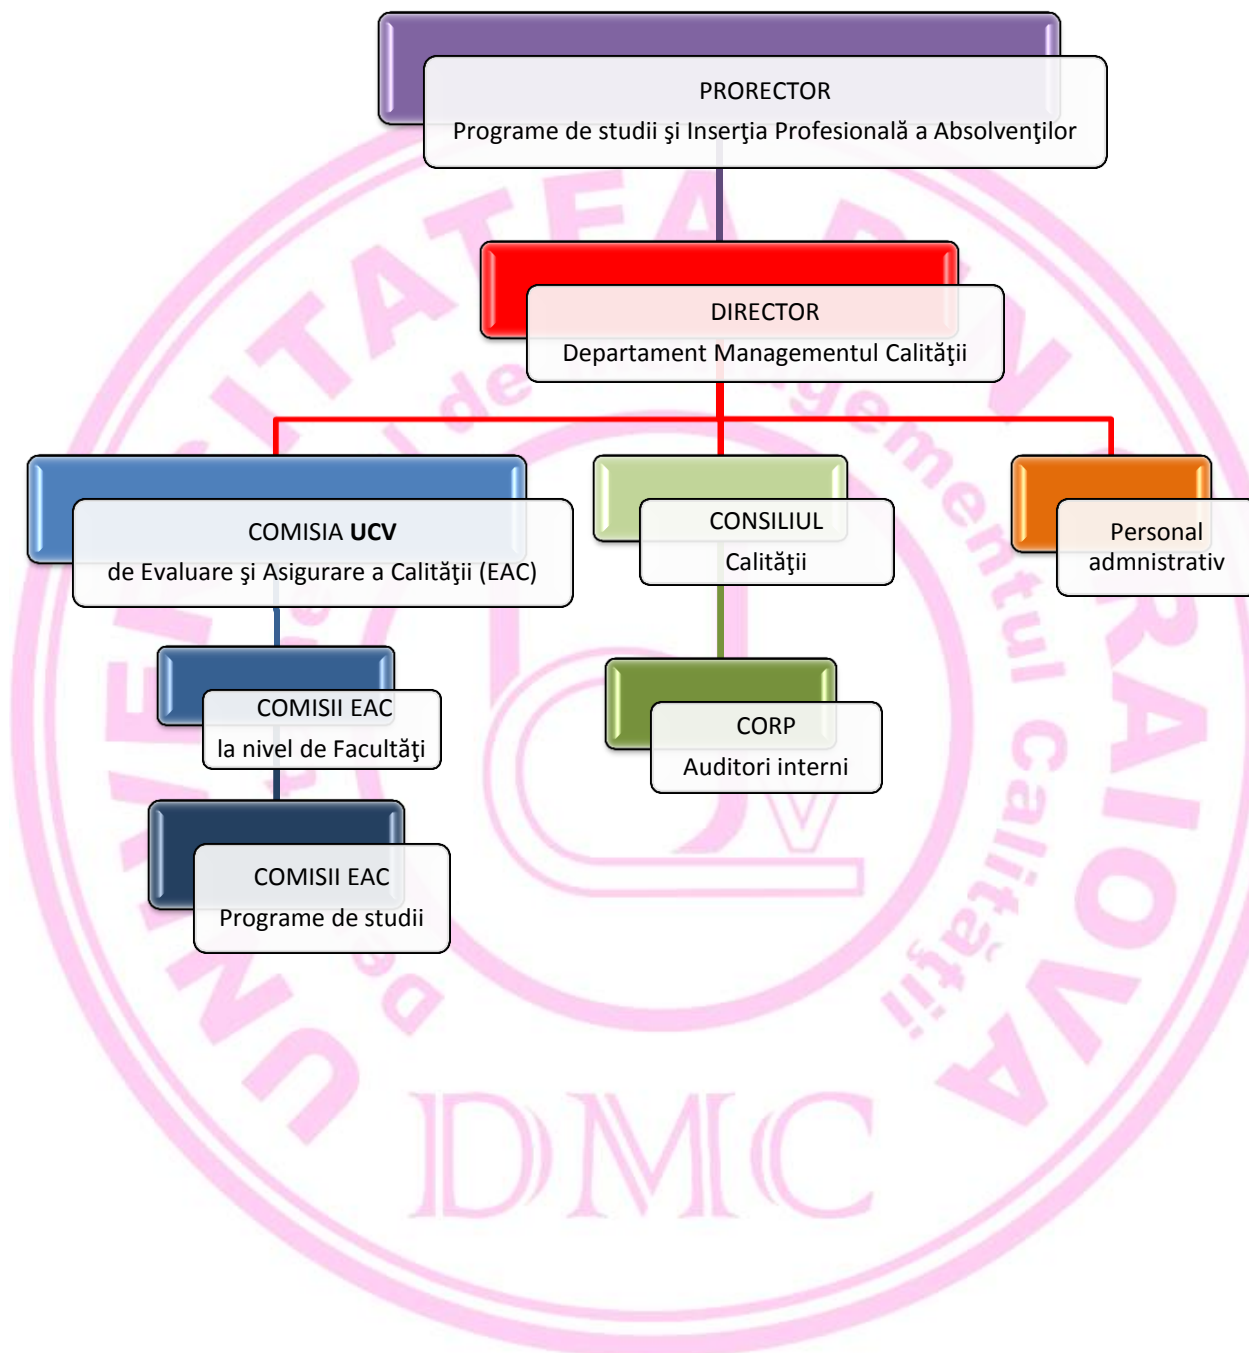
PRORECTOR
Programe de studii şi Inserţia Profesională a Absolvenţilor

DIRECTOR
Departament Managementul Calităţii

COMISIA **UCV**
de Evaluare şi Asigurare a Calităţii (EAC)

CONSILIUL
Calităţii

Personal
admnistrativ

COMISII EAC
la nivel de Facultăţi

CORP
Auditori interni

COMISII EAC
Programe de studii

UNIVERSITATEA DIN CRAIOVA
Departamentul de Managementul Calităţii
DMC